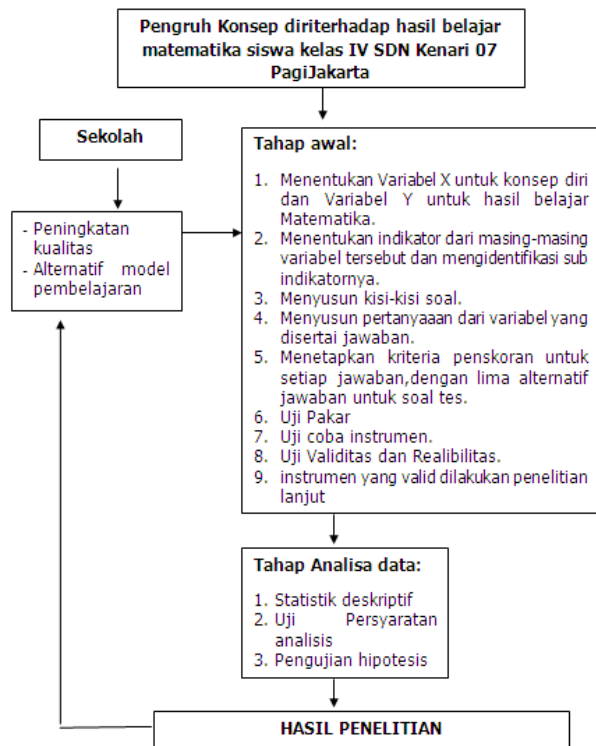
Pengruh Konsep diriterhadap hasil belajar matematika siswa kelas IV SDN Kenari 07 PagiJakarta

Sekolah

- Peningkatan kualitas
- Alternatif model pembelajaran

Tahap awal:

1. Menentukan Variabel X untuk konsep diri dan Variabel Y untuk hasil belajar Matematika.
2. Menentukan indikator dari masing-masing variabel tersebut dan mengidentifikasi sub indikatornya.
3. Menyusun kisi-kisi soal.
4. Menyusun pertanyaaan dari variabel yang disertai jawaban.
5. Menetapkan kriteria penskoran untuk setiap jawaban,dengan lima alternatif jawaban untuk soal tes.
6. Uji Pakar
7. Uji coba instrumen.
8. Uji Validitas dan Realibilitas.
9. instrumen yang valid dilakukan penelitian lanjut

Tahap Analisa data:

1. Statistik deskriptif
2. Uji Persyaratan analisis
3. Pengujian hipotesis

HASIL PENELITIAN